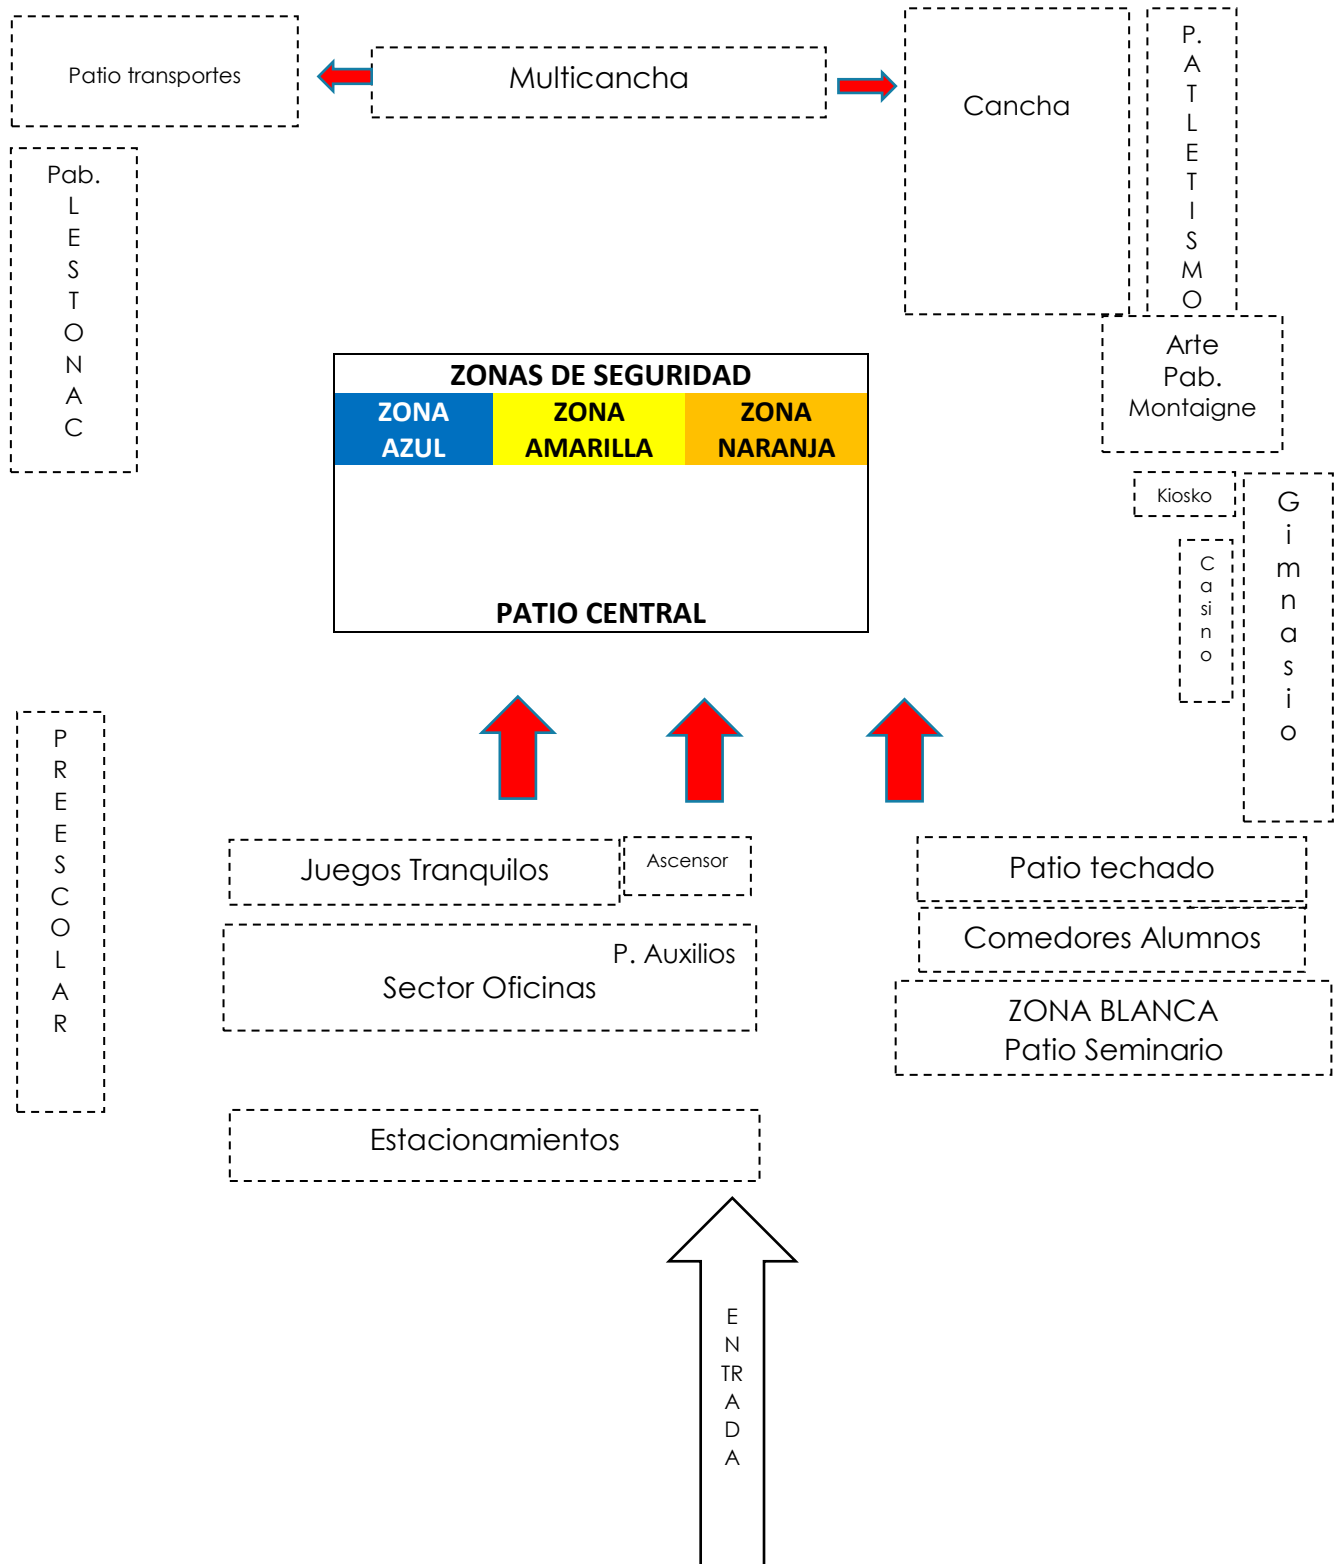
Patio transportes

Multicancha

Cancha

P. A T L E T I S M O

Pab. L E S T O N A C

Arte Pab. Montaigne

| ZONAS DE SEGURIDAD | | |
|---|---|---|
| ZONA AZUL | ZONA AMARILLA | ZONA NARANJA |

PATIO CENTRAL

Kiosko

C a si n o

G i m n a s i o

P R E E S C O L A R

Juegos Tranquilos

Ascensor

P. Auxilios
Sector Oficinas

Patio techado

Comedores Alumnos

ZONA BLANCA
Patio Seminario

Estacionamientos

E N TR A D A